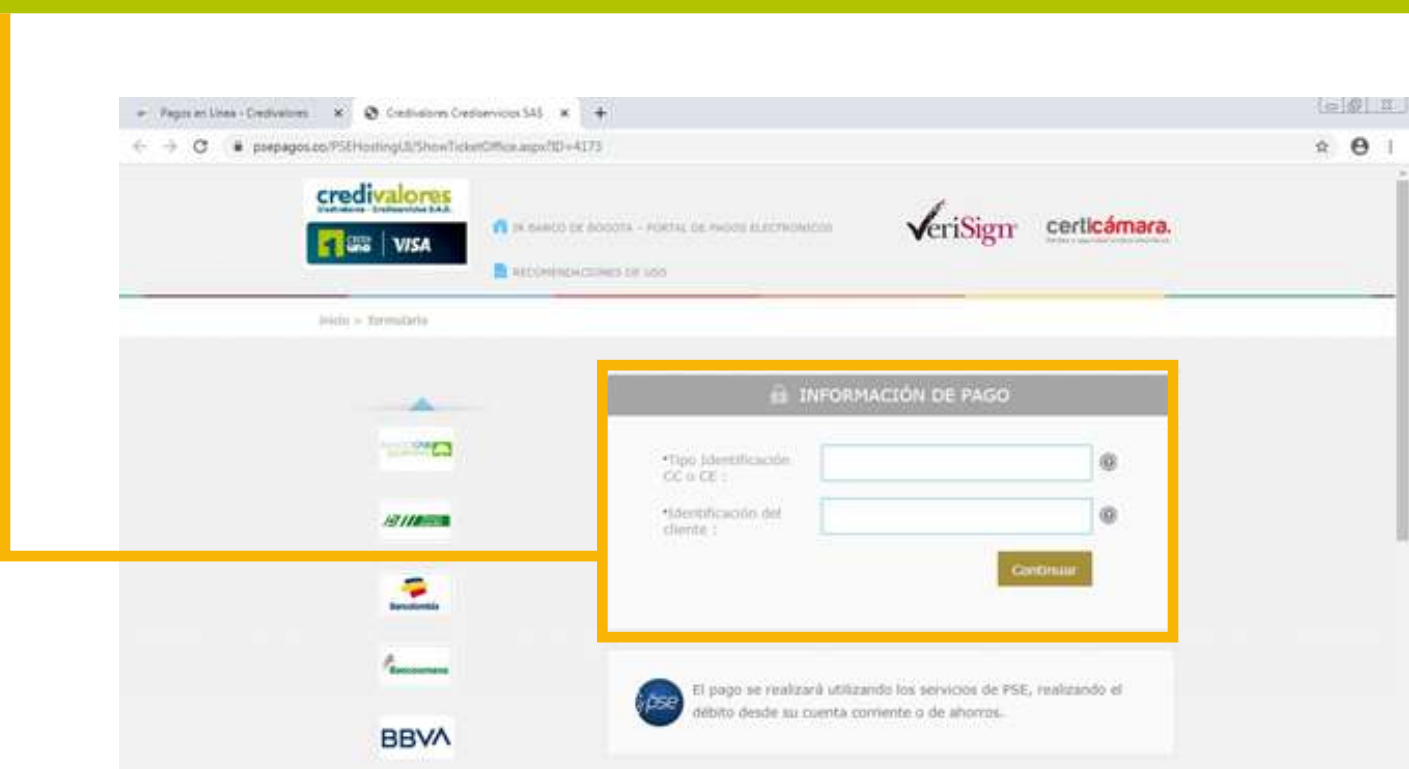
Pagos en Línea - Credivalores × Credivalores Crediservicios SAS × +

psepagos.co/PSEHostingUI/ShowTicketOffice.aspx?ID=4173

credivalores
Credivalores - Crediservicios S.A.S.

VISA

IR BANCO DE BOGOTA - PORTAL DE PAGOS ELECTRONICOS

RECOMENDACIONES DE USO

VeriSign

certicámara.

Inicio > Formulario

INFORMACIÓN DE PAGO

*Tipo Identificación CC o CE :

*Identificación del cliente :

Continuar

Bancolombia

Bancoomeva

BBVA

pse

El pago se realizará utilizando los servicios de PSE, realizando el débito desde su cuenta corriente o de ahorros.